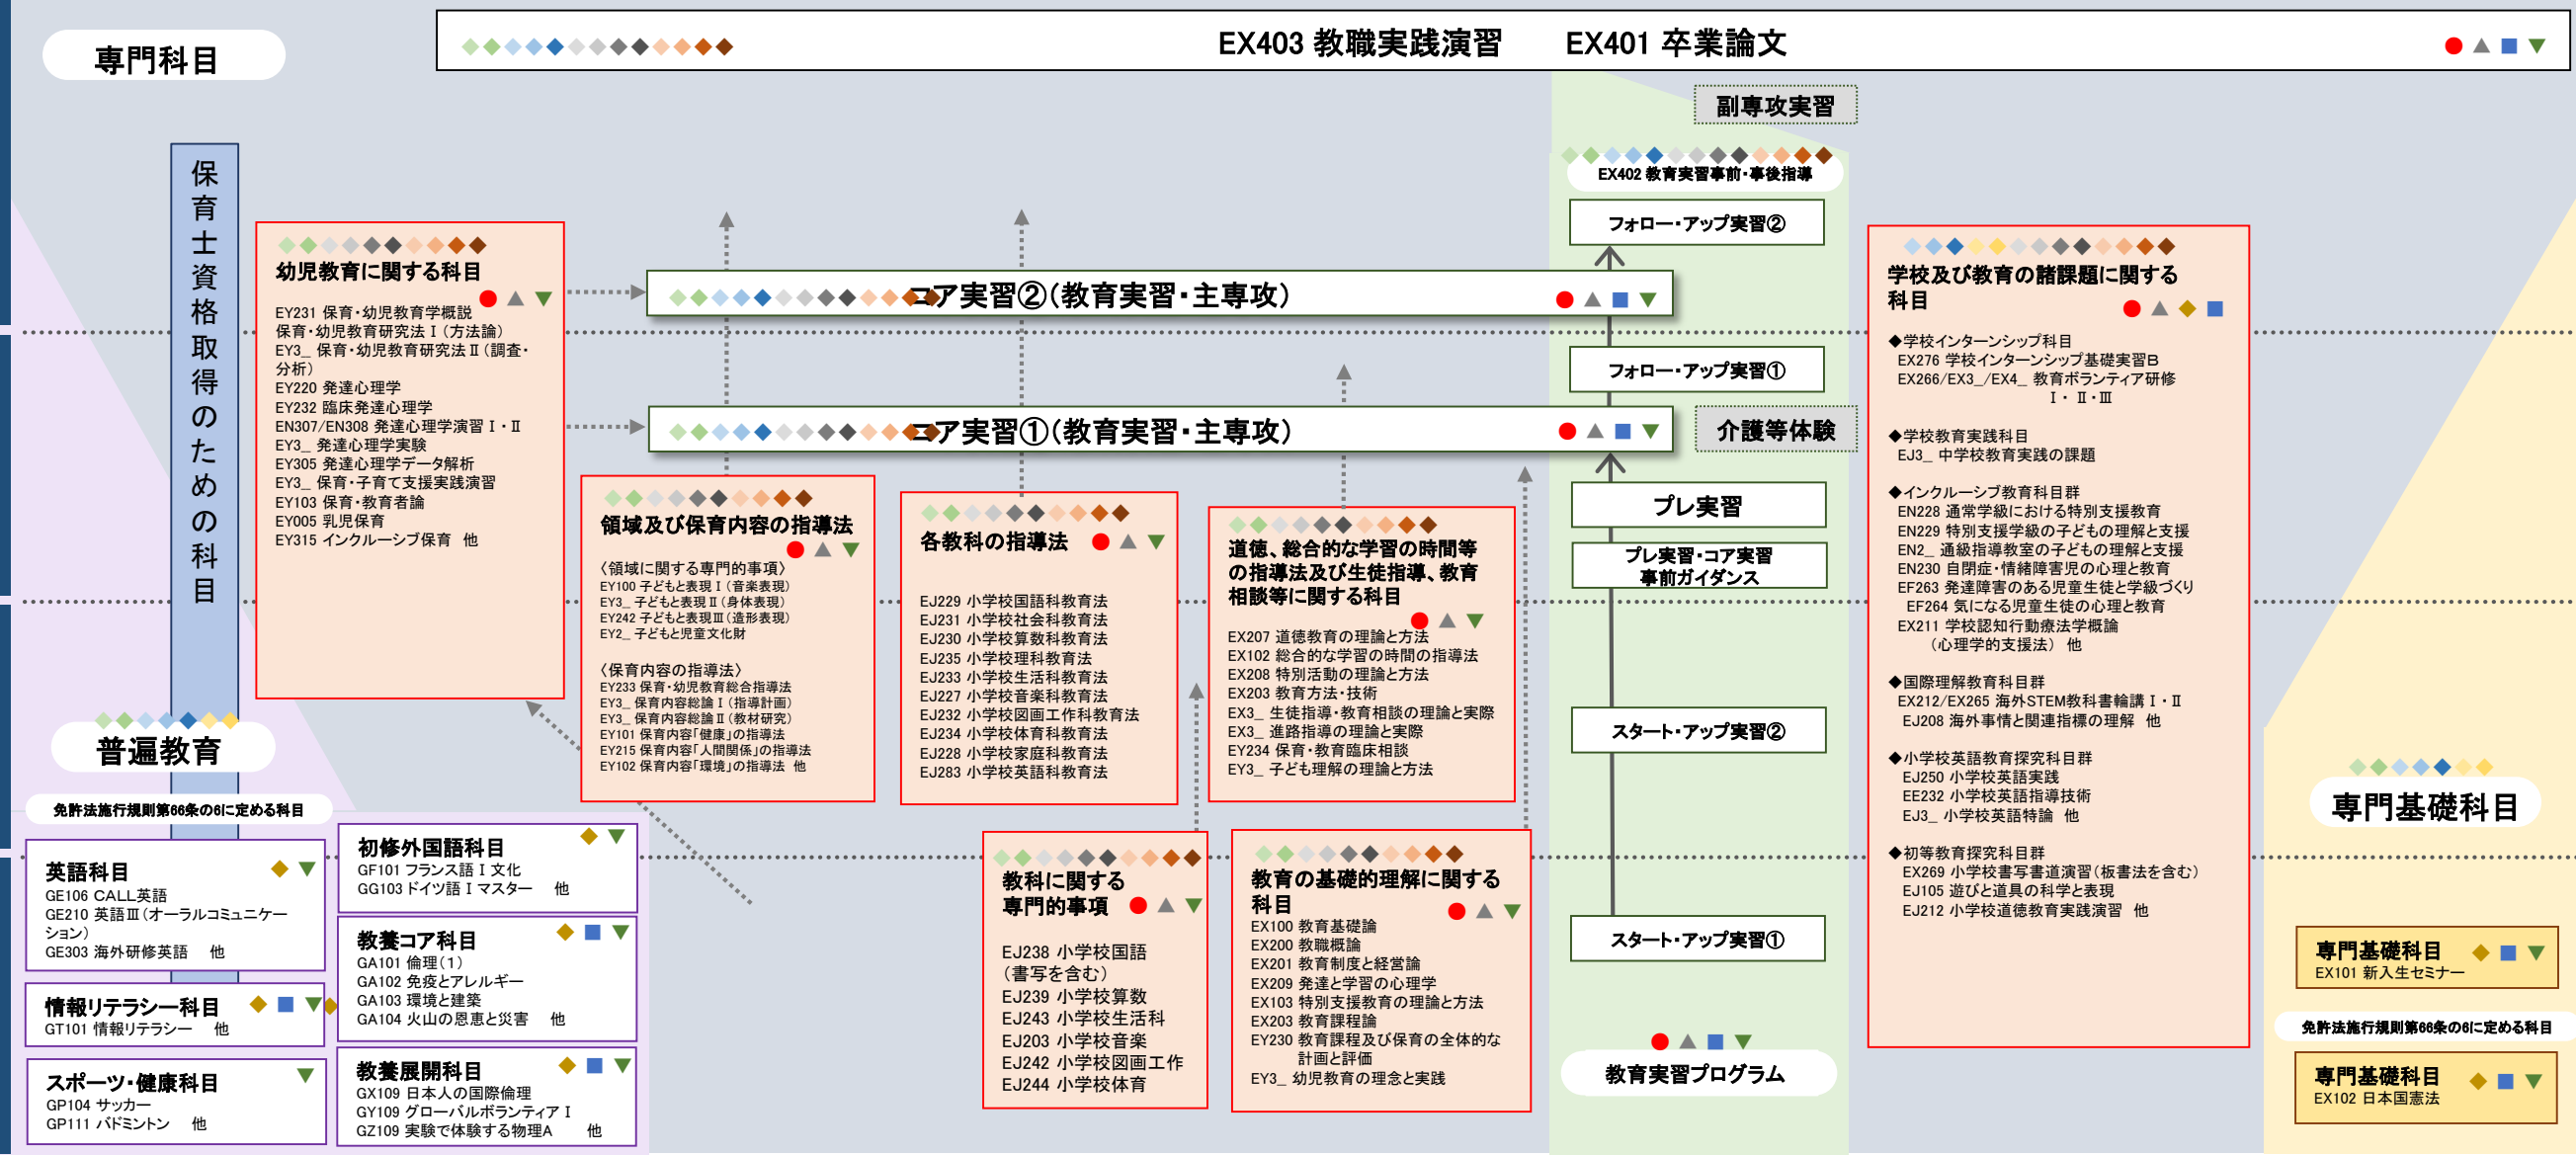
専門科目

EX403 教職実践演習　EX401 卒業論文

保育士資格取得のための科目

幼児教育に関する科目
EY231 保育・幼児教育学概説
保育・幼児教育研究法Ⅰ（方法論）
EY3_ 保育・幼児教育研究法Ⅱ（調査・分析）
EY220 発達心理学
EY232 臨床発達心理学
EN307/EN308 発達心理学演習Ⅰ・Ⅱ
EY3_ 発達心理学実験
EY305 発達心理学データ解析
EY3_ 保育・子育て支援実践演習
EY103 保育・教育者論
EY005 乳児保育
EY315 インクルーシブ保育　他

コア実習②（教育実習・主専攻）

コア実習①（教育実習・主専攻）

副専攻実習

EX402 教育実習事前・事後指導

フォロー・アップ実習②

フォロー・アップ実習①

介護等体験

プレ実習

プレ実習・コア実習事前ガイダンス

スタート・アップ実習②

スタート・アップ実習①

教育実習プログラム

領域及び保育内容の指導法
〈領域に関する専門的事項〉
EY100 子どもと表現Ⅰ（音楽表現）
EY3_ 子どもと表現Ⅱ（身体表現）
EY242 子どもと表現Ⅲ（造形表現）
EY2_ 子どもと児童文化財
〈保育内容の指導法〉
EY233 保育・幼児教育総合指導法
EY3_ 保育内容総論Ⅰ（指導計画）
EY3_ 保育内容総論Ⅱ（教材研究）
EY101 保育内容「健康」の指導法
EY215 保育内容「人間関係」の指導法
EY102 保育内容「環境」の指導法　他

各教科の指導法
EJ229 小学校国語科教育法
EJ231 小学校社会科教育法
EJ230 小学校算数科教育法
EJ235 小学校理科教育法
EJ233 小学校生活科教育法
EJ227 小学校音楽科教育法
EJ232 小学校図画工作科教育法
EJ234 小学校体育科教育法
EJ228 小学校家庭科教育法
EJ283 小学校英語科教育法

道徳、総合的な学習の時間等の指導法及び生徒指導、教育相談等に関する科目
EX207 道徳教育の理論と方法
EX102 総合的な学習の時間の指導法
EX208 特別活動の理論と方法
EX203 教育方法・技術
EX3_ 生徒指導・教育相談の理論と実際
EX3_ 進路指導の理論と実際
EY234 保育・教育臨床相談
EY3_ 子ども理解の理論と方法

学校及び教育の諸課題に関する科目
◆学校インターンシップ科目
EX276 学校インターンシップ基礎実習B
EX266/EX3_/EX4_ 教育ボランティア研修Ⅰ・Ⅱ・Ⅲ
◆学校教育実践科目
EJ3_ 中学校教育実践の課題
◆インクルーシブ教育科目群
EN228 通常学級における特別支援教育
EN229 特別支援学級の子どもの理解と支援
EN2_ 通級指導教室の子どもの理解と支援
EN230 自閉症・情緒障害児の心理と教育
EF263 発達障害のある児童生徒と学級づくり
EF264 気になる児童生徒の心理と教育
EX211 学校認知行動療法学概論（心理学的支援法）他
◆国際理解教育科目群
EX212/EX265 海外STEM教科書輪講Ⅰ・Ⅱ
EJ208 海外事情と関連指標の理解　他
◆小学校英語教育探究科目群
EJ250 小学校英語実践
EE232 小学校英語指導技術
EJ3_ 小学校英語特論　他
◆初等教育探究科目群
EX269 小学校書写書道演習（板書法を含む）
EJ105 遊びと道具の科学と表現
EJ212 小学校道徳教育実践演習　他

普遍教育
免許法施行規則第66条の6に定める科目

英語科目
GE106 CALL英語
GE210 英語Ⅲ（オーラルコミュニケーション）
GE303 海外研修英語　他

情報リテラシー科目
GT101 情報リテラシー　他

スポーツ・健康科目
GP104 サッカー
GP111 バドミントン　他

初修外国語科目
GF101 フランス語Ⅰ文化
GG103 ドイツ語Ⅰマスター　他

教養コア科目
GA101 倫理（1）
GA102 免疫とアレルギー
GA103 環境と建築
GA104 火山の恩恵と災害　他

教養展開科目
GX109 日本人の国際倫理
GY109 グローバルボランティアⅠ
GZ109 実験で体験する物理A　他

教科に関する専門的事項
EJ238 小学校国語（書写を含む）
EJ239 小学校算数
EJ243 小学校生活科
EJ203 小学校音楽
EJ242 小学校図画工作
EJ244 小学校体育

教育の基礎的理解に関する科目
EX100 教育基礎論
EX200 教職概論
EX201 教育制度と経営論
EX209 発達と学習の心理学
EX103 特別支援教育の理論と方法
EX203 教育課程論
EY230 教育課程及び保育の全体的な計画と評価
EY3_ 幼児教育の理念と実践

専門基礎科目

専門基礎科目
EX101 新入生セミナー

免許法施行規則第66条の6に定める科目

専門基礎科目
EX102 日本国憲法